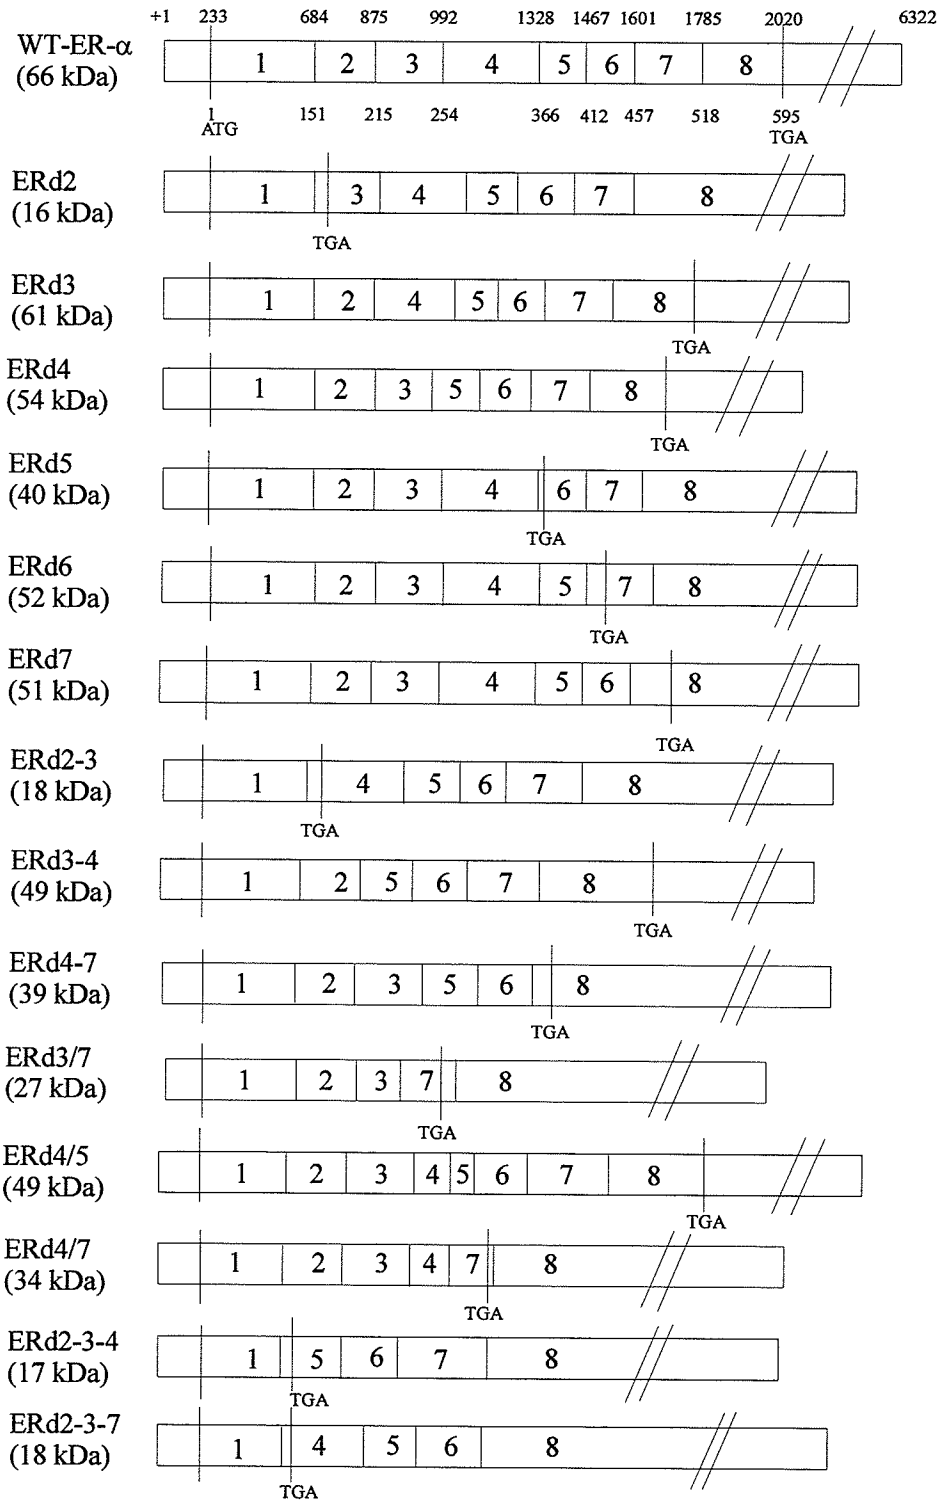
+1 233 684 875 992 1328 1467 1601 1785 2020 6322

WT-ER-α (66 kDa)

1 2 3 4 5 6 7 8

1 ATG 151 215 254 366 412 457 518 595 TGA

ERd2 (16 kDa)

1 3 4 5 6 7 8

TGA

ERd3 (61 kDa)

1 2 4 5 6 7 8

TGA

ERd4 (54 kDa)

1 2 3 5 6 7 8

TGA

ERd5 (40 kDa)

1 2 3 4 6 7 8

TGA

ERd6 (52 kDa)

1 2 3 4 5 7 8

TGA

ERd7 (51 kDa)

1 2 3 4 5 6 8

TGA

ERd2-3 (18 kDa)

1 4 5 6 7 8

TGA

ERd3-4 (49 kDa)

1 2 5 6 7 8

TGA

ERd4-7 (39 kDa)

1 2 3 5 6 8

TGA

ERd3/7 (27 kDa)

1 2 3 7 8

TGA

ERd4/5 (49 kDa)

1 2 3 4 5 6 7 8

TGA

ERd4/7 (34 kDa)

1 2 3 4 7 8

TGA

ERd2-3-4 (17 kDa)

1 5 6 7 8

TGA

ERd2-3-7 (18 kDa)

1 4 5 6 8

TGA